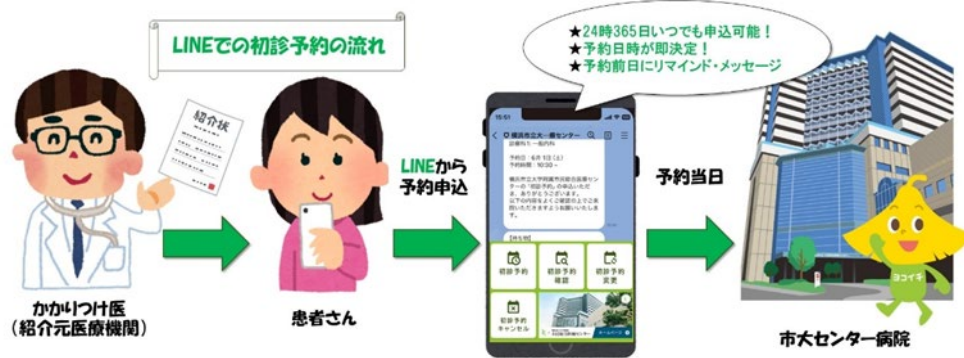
LINEでの初診予約の流れ

★24時365日いつでも申込可能！
★予約日時が即決定！
★予約前日にリマインド・メッセージ

紹介状

かかりつけ医
（紹介元医療機関）

患者さん

LINEから
予約申込

15:51
横浜市立大…療センター

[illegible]

初診予約
初診予約確認
初診予約変更
初診予約キャンセル

予約当日

ヨコイチ

市大センター病院